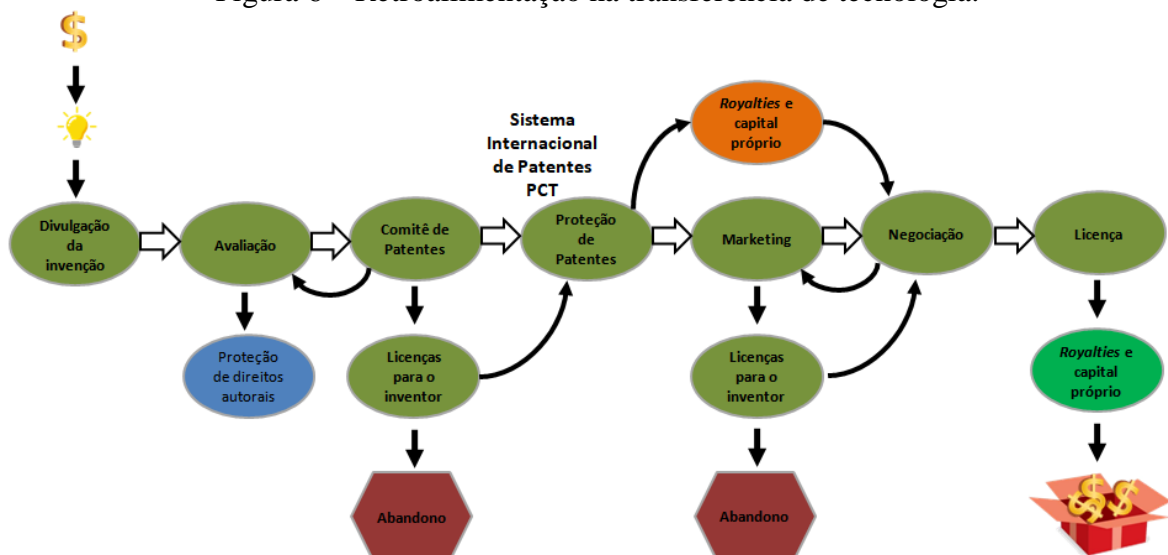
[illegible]

$

Divulgação da invenção

Avaliação

Proteção de direitos autorais

Comitê de Patentes

Licenças para o inventor

Abandono

Sistema Internacional de Patentes PCT

Proteção de Patentes

*Royalties* e capital próprio

Marketing

Licenças para o inventor

Abandono

Negociação

Licença

*Royalties* e capital próprio

$$